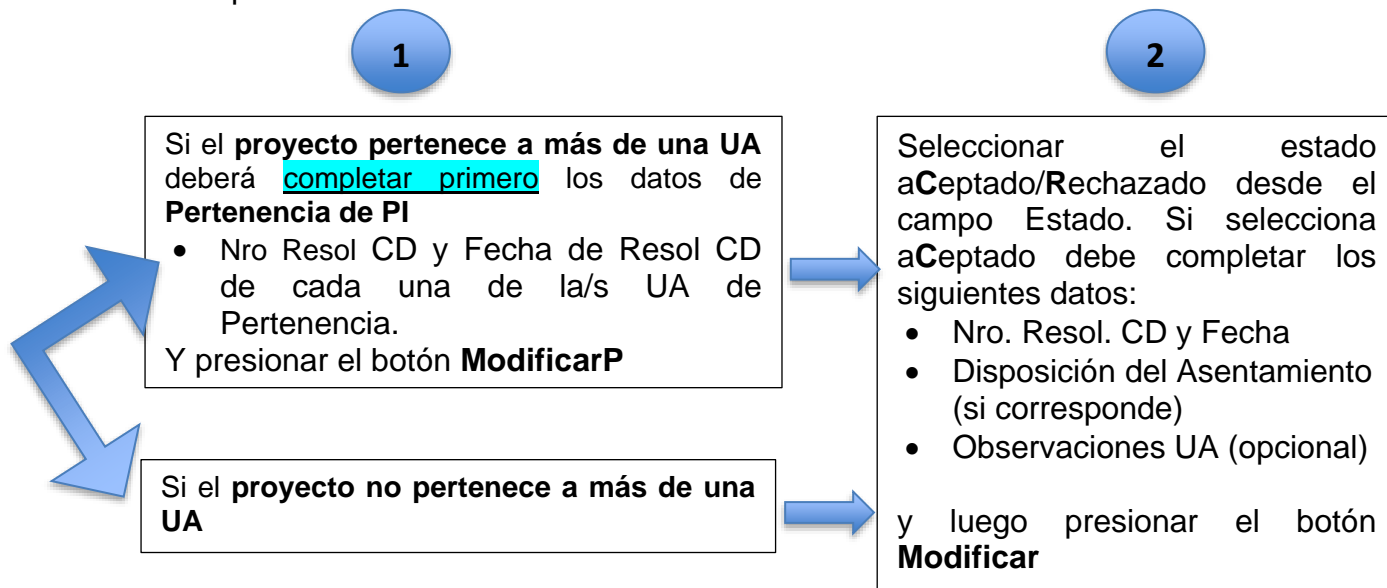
1

2

Si el **proyecto pertenece a más de una UA** deberá completar primero los datos de **Pertenencia de PI**

- Nro Resol CD y Fecha de Resol CD de cada una de la/s UA de Pertenencia.

Y presionar el botón **ModificarP**

Si el **proyecto no pertenece a más de una UA**

Seleccionar el estado a**C**eptado/**R**echazado desde el campo Estado. Si selecciona a**C**eptado debe completar los siguientes datos:

- Nro. Resol. CD y Fecha
- Disposición del Asentamiento (si corresponde)
- Observaciones UA (opcional)

y luego presionar el botón **Modificar**